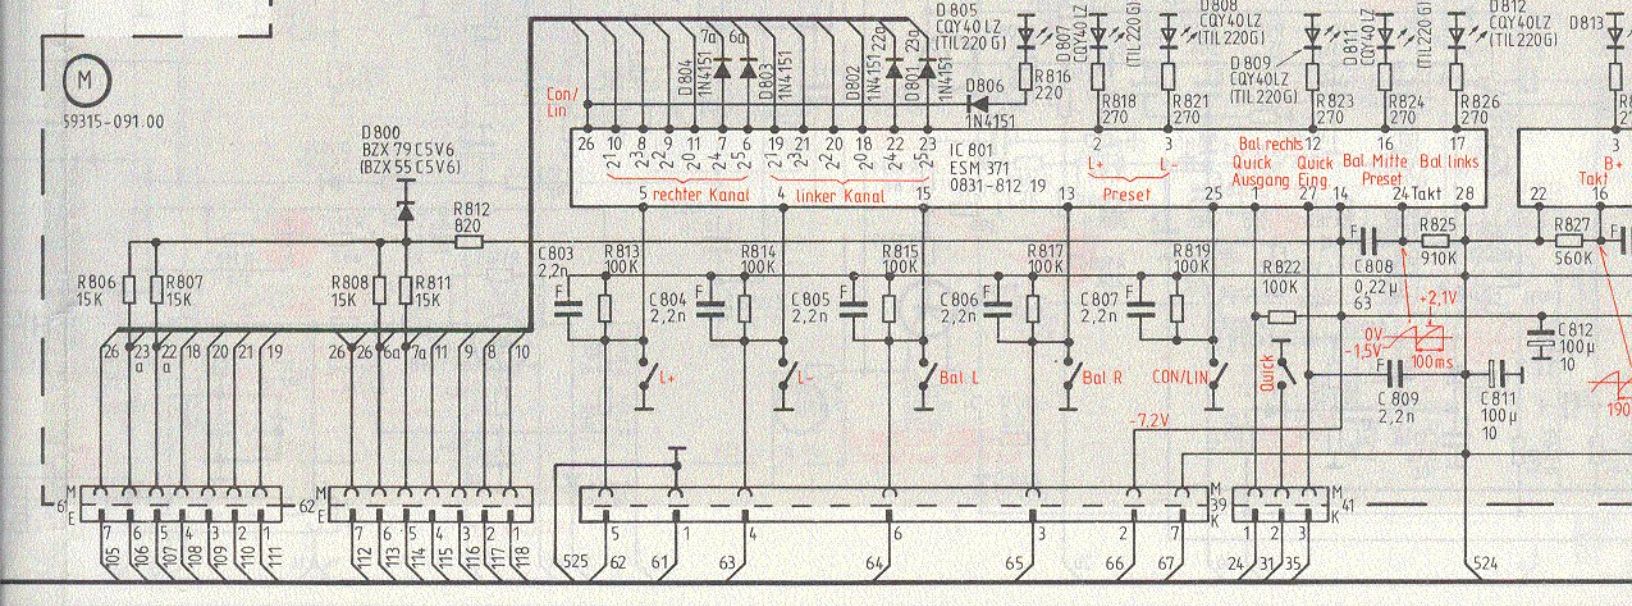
M
59315-091.00

D800
BZX 79 C5V6
(BZX 55 C5V6)
R812
820

R806
15K
R807
15K
R808
15K
R811
15K

D805
CQY40LZ
(TIL220G)
D807
CQY40LZ
(TIL220G)
D808
CQY40LZ
(TIL220G)
D809
CQY40LZ
(TIL220G)
D811
CQY40LZ
(TIL220G)
D812
CQY40LZ
(TIL220G)
D813

R816
220
D806
1N4151
R818
270
R821
270
R823
270
R824
270
R826
270

D804
1N4151
D803
1N4151
D802
1N4151
D801
1N4151
7a 6a 22a 23a

Con/
Lin

26 10 8 9 11 7 6 19 21 20 18 22 23
21 23 22 20 24 25 21 23 22 20 24 25
IC 801
ESM 371
0831-812 19
2 3
L+ L-
Preset
Bal.rechts
Quick Ausgang
12
Quick Eing.
16
Bal.Mitte Preset
17
Bal.links
5 rechter Kanal 4 linker Kanal 15 13 25 1 27 14 24 Takt 28

3
B+
Takt
22 16

C803
2,2n
R813
100K
R814
100K
R815
100K
R817
100K
R819
100K
R822
100K
C808
0,22µ
63
R825
910K
R827
560K
+2,1V
0V
-1,5V
100ms
C812
100µ
10
190

C804
2,2n
C805
2,2n
C806
2,2n
C807
2,2n

L+
L-
Bal.L
Bal.R
CON/LIN
Quick

C809
2,2n
C811
100µ
10
-7,2V

26 23a 22a 18 20 21 19
26 26 6a 7a 11 9 8 10

M
61
E
7 6 5 4 3 2 1
62
M
E
7 6 5 4 3 2 1
105 106 107 108 109 110 111
112 113 114 115 116 117 118

5 1 4 6 3 2 7
M
39
K
525 62 61 63 64 65 66 67
1 2 3
M
41
K
24 31 35
524